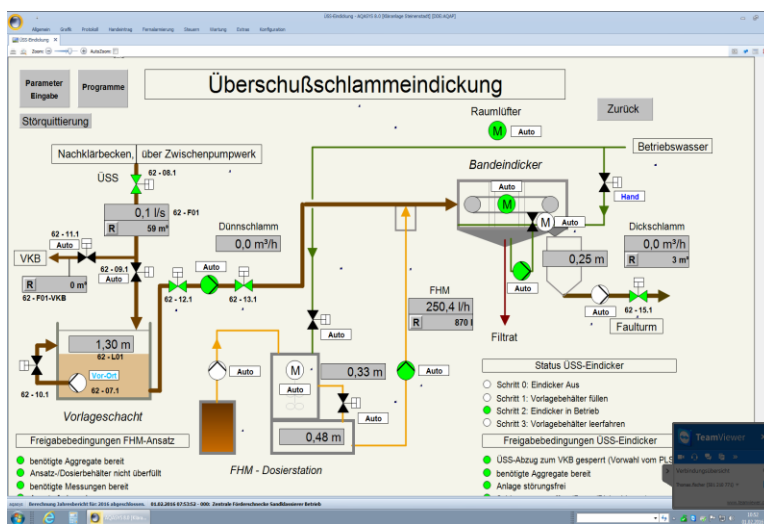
ÜSS-Eindickung - AQASYS 8.0 [Kläranlage Steinerstadt] [DSE-AQAF]

Allgemein Grafik Protokoll Handeintrag Fernalarmierung Steuern Wartung Extras Konfiguration

ÜSS-Eindickung

Zoom AutoZoom

Parameter Eingabe

Programme

Überschußschlammeindickung

Zurück

Störquittierung

Raumlüfter

M

Auto

Nachklärbecken, über Zwischenpumpwerk

Betriebswasser

ÜSS

62 - 08.1

Bandeindicker

Auto

M

Hand

0,1 l/s

62 - F01

R

59 m³

M

Auto

Dünnschlamm

Dickschlamm

0,0 m³/h

0,0 m³/h

62 - 11.1

Auto

R

3 m³

VKB

62 - 09.1

Auto

Auto

Auto

0,25 m

R

0 m³

62 - F01-VKB

62 - 12.1

62 - 13.1

FHM

Auto

62 - 15.1

250,4 l/h

Auto

Faulturm

R

870 l

Auto

Filtrat

1,30 m

62 - L01

Vor-Ort

M

62 - 07.1

0,33 m

Auto

Auto

Status ÜSS-Eindicker

62 - 10.1

Schritt 0: Eindicker Aus

Schritt 1: Vorlagebehälter füllen

Vorlageschacht

Schritt 2: Eindicker in Betrieb

Schritt 3: Vorlagebehälter leerfahren

0,48 m

Freigabebedingungen FHM-Ansatz

Freigabebedingungen ÜSS-Eindicker

benötigte Aggregate bereit

FHM - Dosierstation

ÜSS-Abzug zum VKB gesperrt (Vorwahl vom PLS

Ansatz-/Dosierbehälter nicht überfüllt

benötigte Aggregate bereit

benötigte Messungen bereit

Anlage störungsfrei

TeamViewer

Berechnung Jahresbericht für 2016 abgeschlossen. 01.02.2016 07:53:52 - 000: Zentrale Förderschnecke Sandklassierer Betrieb